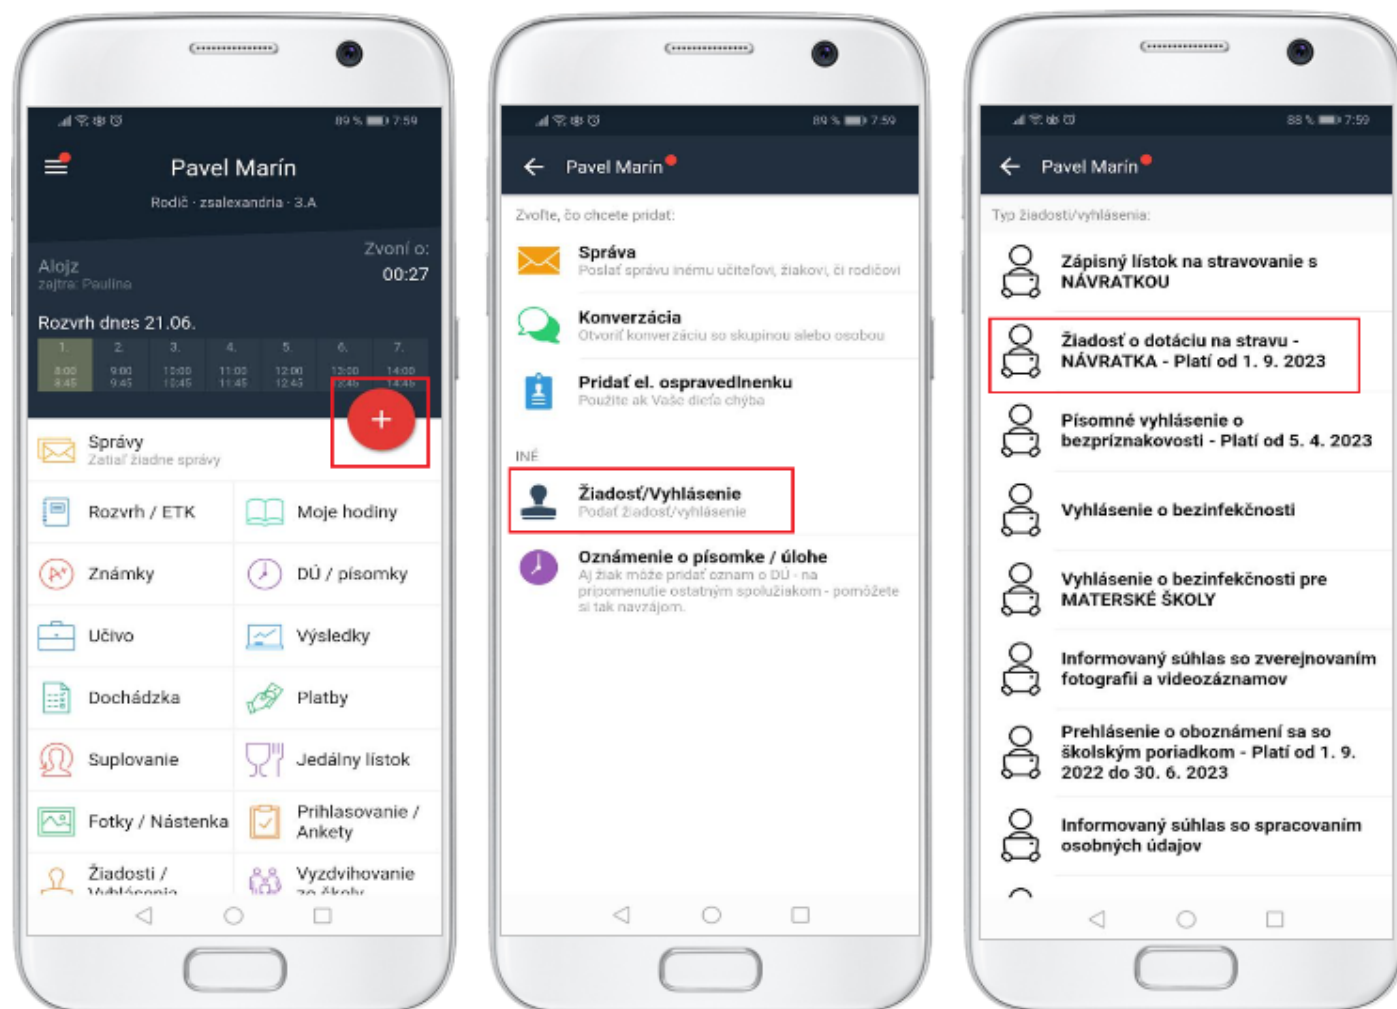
89 % 7:59

Pavel Marín

Rodič · zsalexandria · 3.A

Alojz
zajtra: Paulína

Zvoní o:
00:27

Rozvrh dnes 21.06.

| 1. | 2. | 3. | 4. | 5. | 6. | 7. |
|---|---|---|---|---|---|---|
| 8:00 8:45 | 9:00 9:45 | 10:00 10:45 | 11:00 11:45 | 12:00 12:45 | 13:00 13:45 | 14:00 14:45 |

+

Správy
Zatiaľ žiadne správy

Rozvrh / ETK
Moje hodiny
Známky
DÚ / písomky
Učivo
Výsledky
Dochádzka
Platby
Suplovanie
Jedálny lístok
Fotky / Nástenka
Prihlasovanie / Ankety
Žiadosti / Vyhlásenia
Vyzdvihovanie zo školy

89 % 7:59

Pavel Marín

Zvoľte, čo chcete pridať:

Správa
Poslať správu inému učiteľovi, žiakovi, či rodičovi

Konverzácia
Otvoriť konverzáciu so skupinou alebo osobou

Pridať el. ospravedlnenku
Použite ak Vaše dieťa chýba

INÉ

Žiadosť/Vyhlásenie
Podať žiadosť/vyhlásenie

Oznámenie o písomke / úlohe
Aj žiak môže pridať oznam o DÚ - na pripomenutie ostatným spolužiakom - pomôžete si tak navzájom.

88 % 7:59

Pavel Marín

Typ žiadosti/vyhlásenia:

Zápisný lístok na stravovanie s NÁVRATKOU

Žiadosť o dotáciu na stravu - NÁVRATKA - Platí od 1. 9. 2023

Písomné vyhlásenie o bezpríznakovosti - Platí od 5. 4. 2023

Vyhlásenie o bezinfekčnosti

Vyhlásenie o bezinfekčnosti pre MATERSKÉ ŠKOLY

Informovaný súhlas so zverejnovaním fotografií a videozáznamov

Prehlásenie o oboznámení sa so školským poriadkom - Platí od 1. 9. 2022 do 30. 6. 2023

Informovaný súhlas so spracovaním osobných údajov